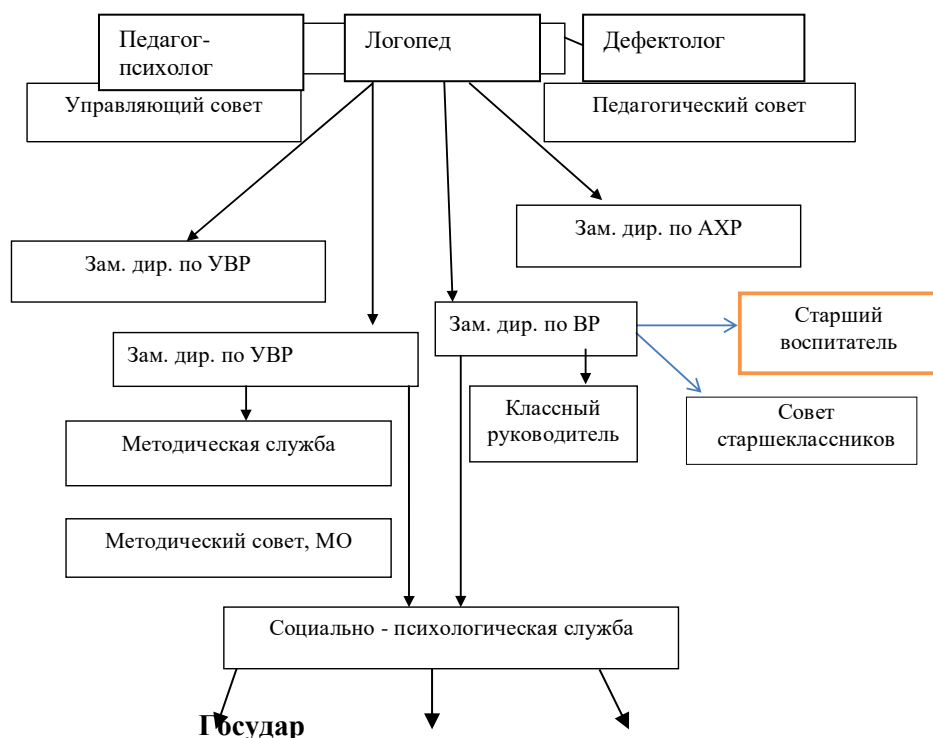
Педагог-психолог

Логопед

Дефектолог

Управляющий совет

Педагогический совет

Зам. дир. по АХР

Зам. дир. по УВР

Зам. дир. по ВР

Старший воспитатель

Зам. дир. по УВР

Классный руководитель

Совет старшеклассников

Методическая служба

Методический совет, МО

Социально - психологическая служба

Государ